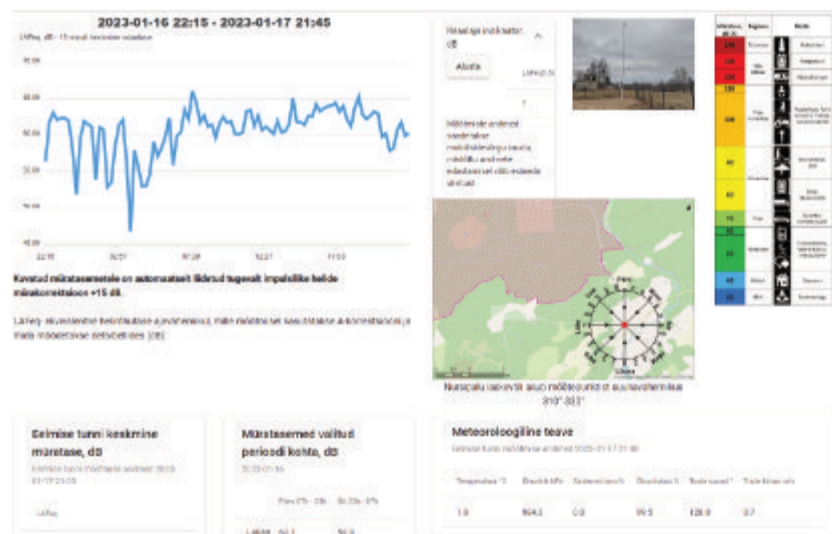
2023-01-16 22:15 - 2023-01-17 21:45

LAFeq, dB - 15 minuti keskmine müratase

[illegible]

Kuvatud mürstasemetele on automaatselt lisatud tugevalt impulsilike helide mürakorrektsioon +15 dB.

LAFeq: ekvivalentne helirõhutase a-parandusega, mille mõõtmisel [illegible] dB

Nuusaplu raskevõt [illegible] mõõtepunkti ja suunasõnum 310° 33.3°

Esimese tunni keskmine müratase, dB

LAFeq

Mürtasemed valitud perioodi kohta, dB

Päev 07h - 23h   Öö 23h - 07h

LAFeq

Meteoroloogiline teave

| Temperatuur °C | Õhurõhk hPa | Tuulekiirus m/s | Õhuniiskus % | Tuule suund ° | Tuule kiirus m/s |
|---|---|---|---|---|---|
| 1.8 | 954.3 | 0.0 | 99.5 | 126.0 | 3.7 |

Alusta

Mõõtmiste andmed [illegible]

Põhja
Lõuna
Lääs
Ida

Mürataseme, dB(A) | Ohtlikkus | Näide
140
130
120
110
100
90
80
70
60
50
40
30
20